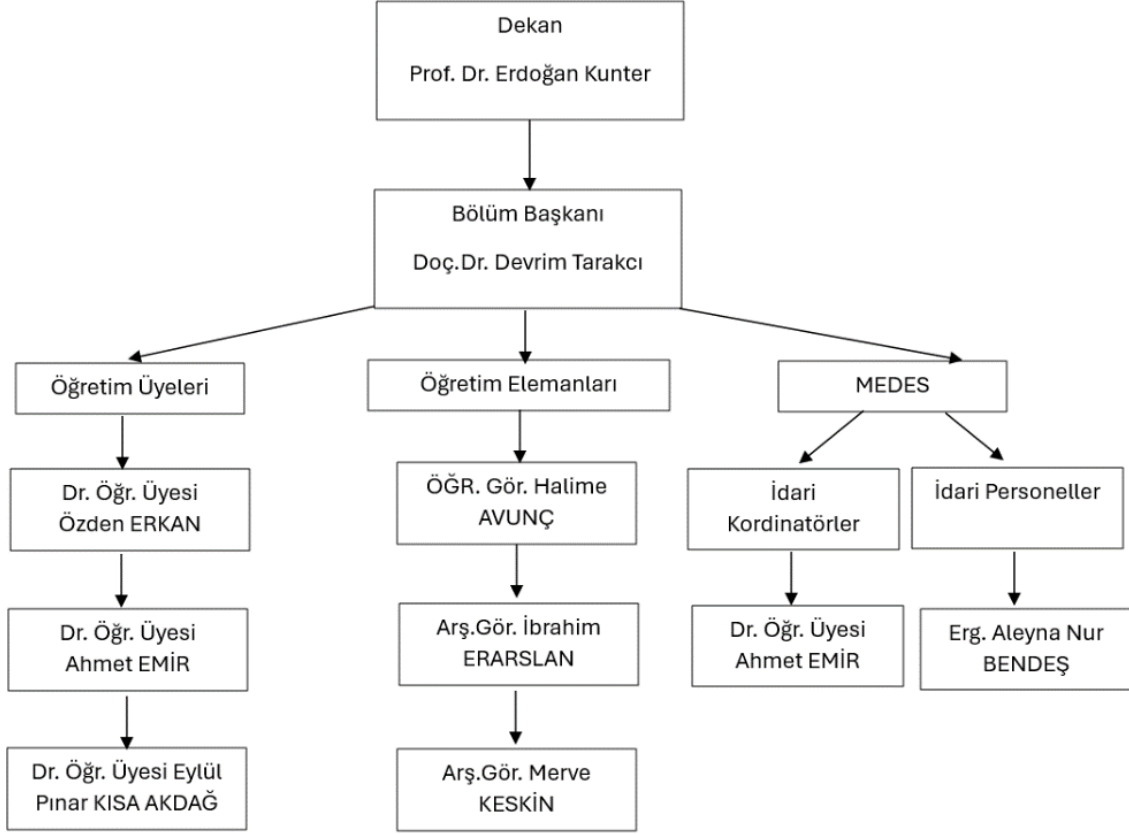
Dekan

Prof. Dr. Erdoğan Kunter

Bölüm Başkanı

Doç.Dr. Devrim Tarakcı

Öğretim Üyeleri

Dr. Öğr. Üyesi Özden ERKAN

Dr. Öğr. Üyesi Ahmet EMİR

Dr. Öğr. Üyesi Eylül Pınar KISA AKDAĞ

Öğretim Elemanları

ÖĞR. Gör. Halime AVUNÇ

Arş.Gör. İbrahim ERARSLAN

Arş.Gör. Merve KESKİN

MEDES

İdari Kordinatörler

Dr. Öğr. Üyesi Ahmet EMİR

İdari Personeller

Erg. Aleyna Nur BENDEŞ